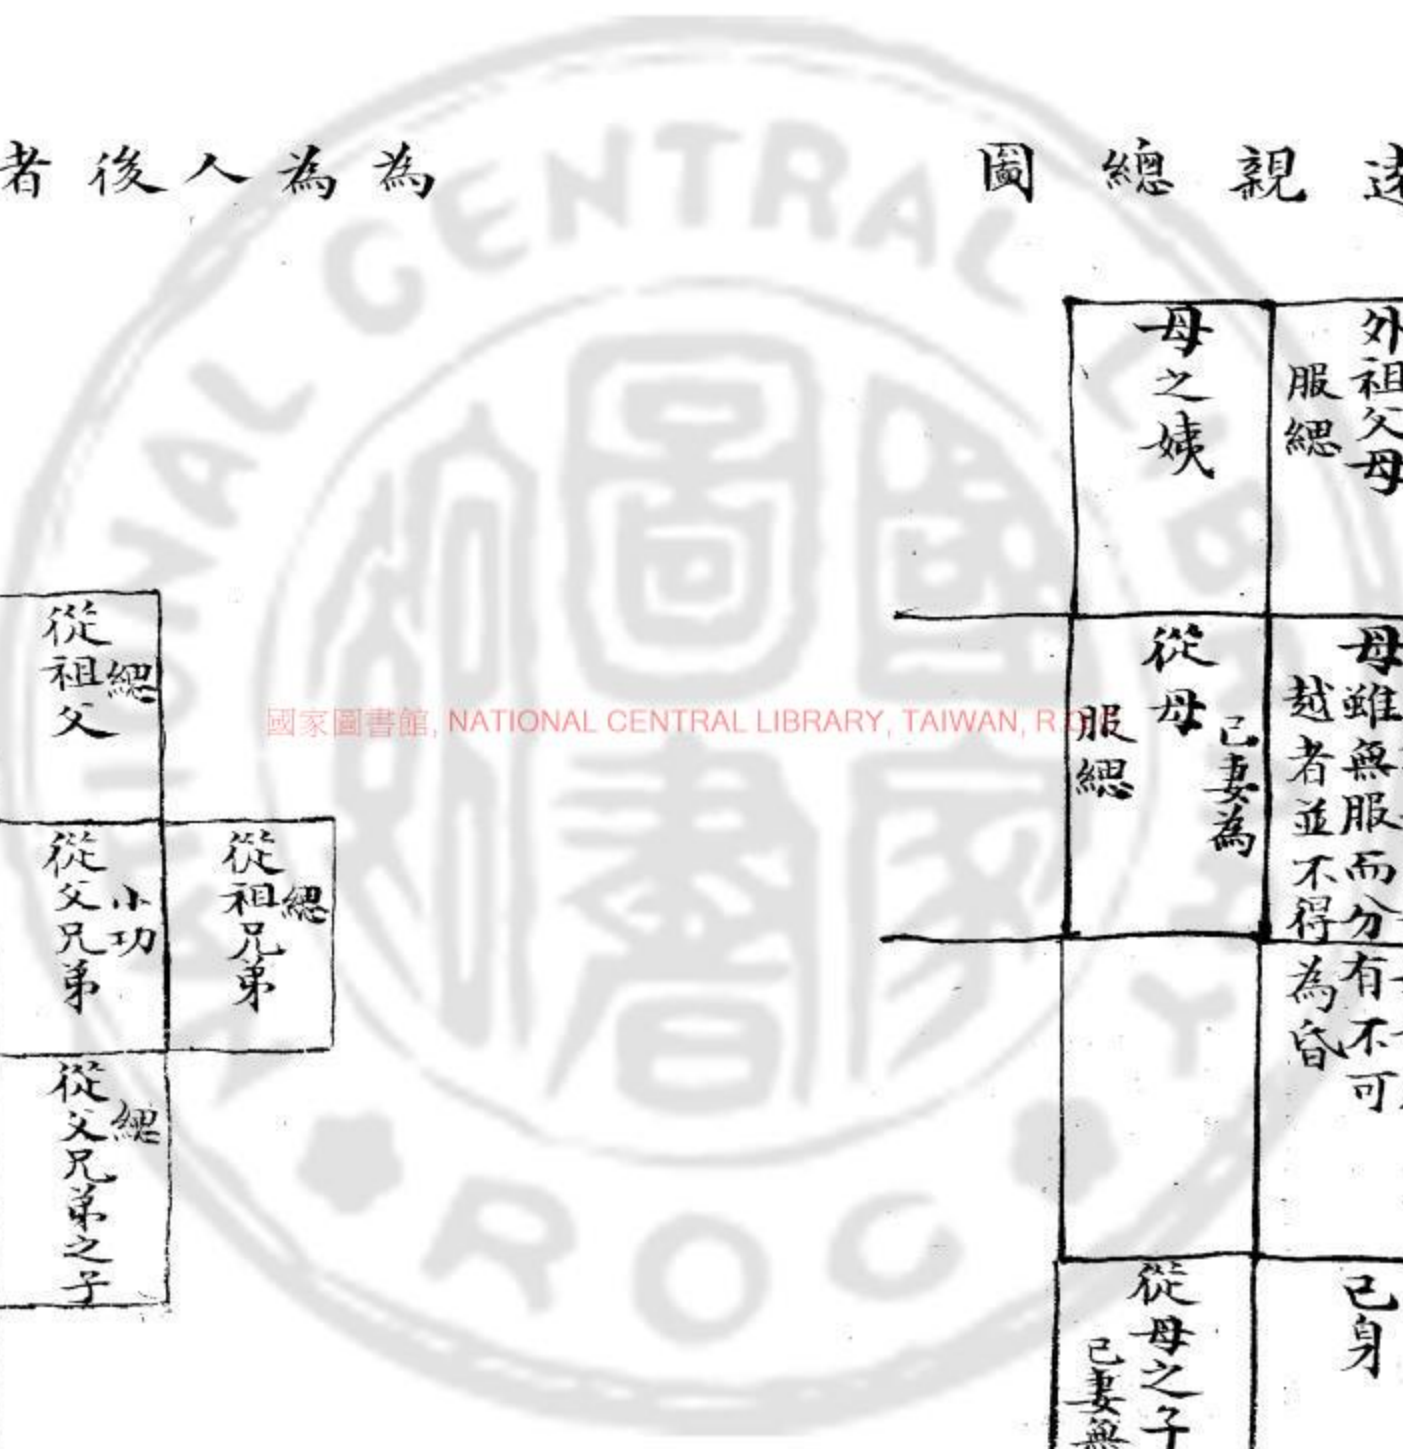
述親總圖

為人後者為

外祖父母
緦服

母之姨

母雖無服而分有不可越者並不得為昏

從母
己妻為
緦服

己身

從母之子
己妻無

從祖父
緦

從父兄弟
小功

從祖兄弟
緦

從父兄弟之子
緦

國家圖書館, NATIONAL CENTRAL LIBRARY, TAIWAN, R.O.C.